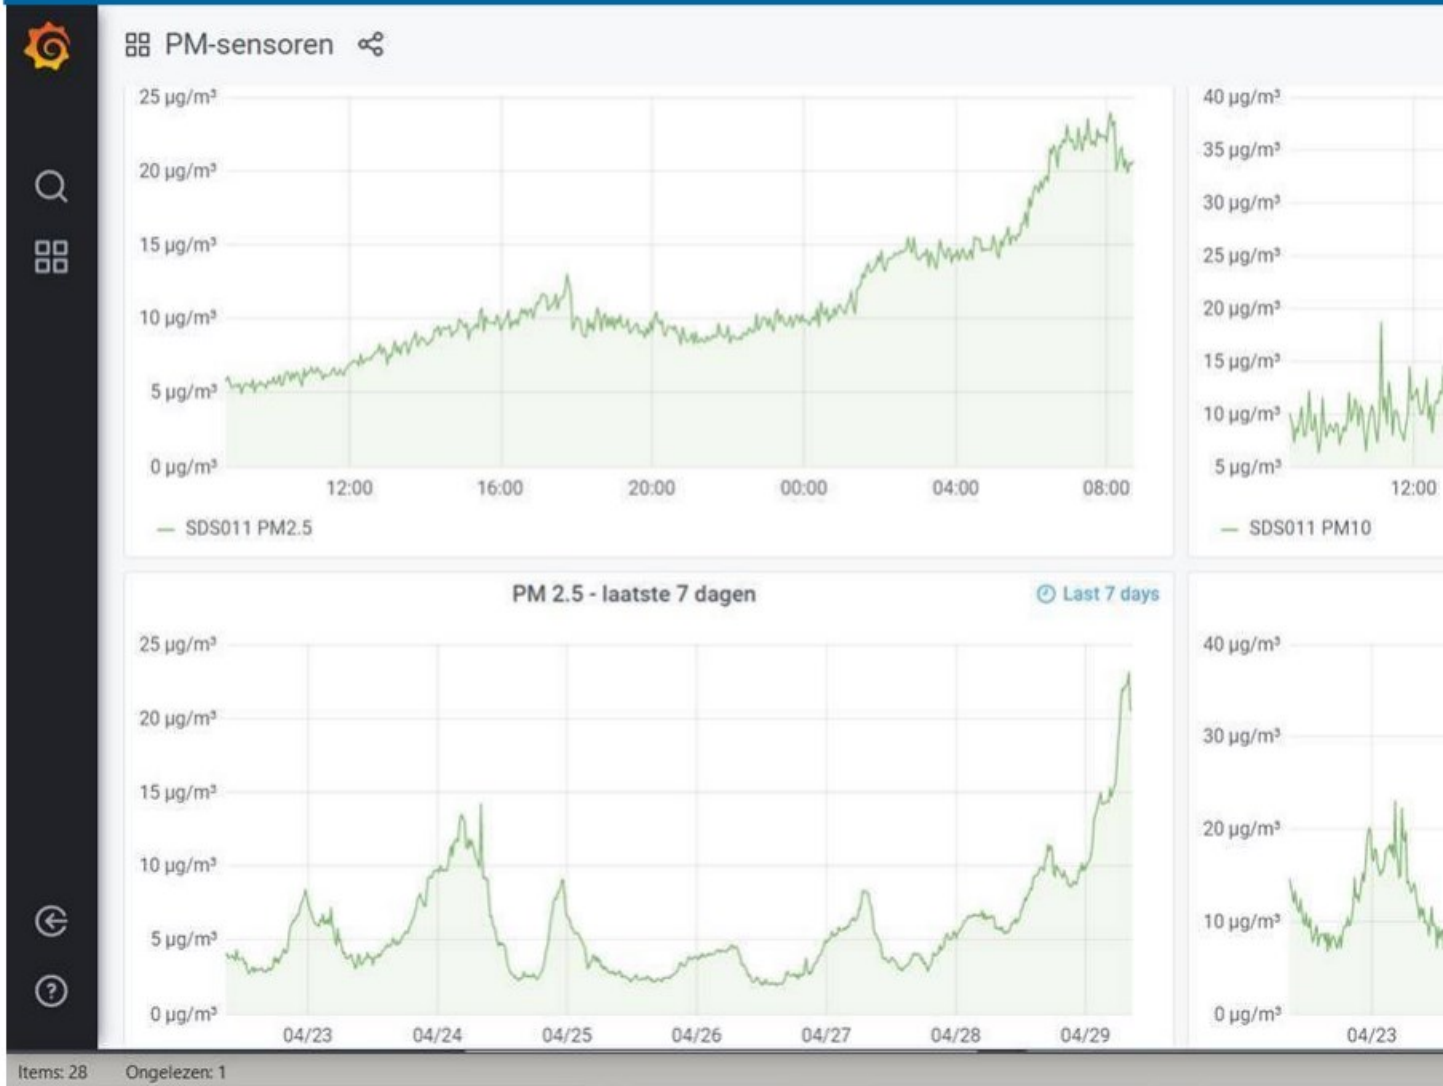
PM-sensoren

25 µg/m³
20 µg/m³
15 µg/m³
10 µg/m³
5 µg/m³
0 µg/m³
12:00 16:00 20:00 00:00 04:00 08:00
SDS011 PM2.5

40 µg/m³
35 µg/m³
30 µg/m³
25 µg/m³
20 µg/m³
15 µg/m³
10 µg/m³
5 µg/m³
12:00
SDS011 PM10

PM 2.5 - laatste 7 dagen
Last 7 days
25 µg/m³
20 µg/m³
15 µg/m³
10 µg/m³
5 µg/m³
0 µg/m³
04/23 04/24 04/25 04/26 04/27 04/28 04/29

40 µg/m³
30 µg/m³
20 µg/m³
10 µg/m³
0 µg/m³
04/23

Items: 28 Ongelezen: 1